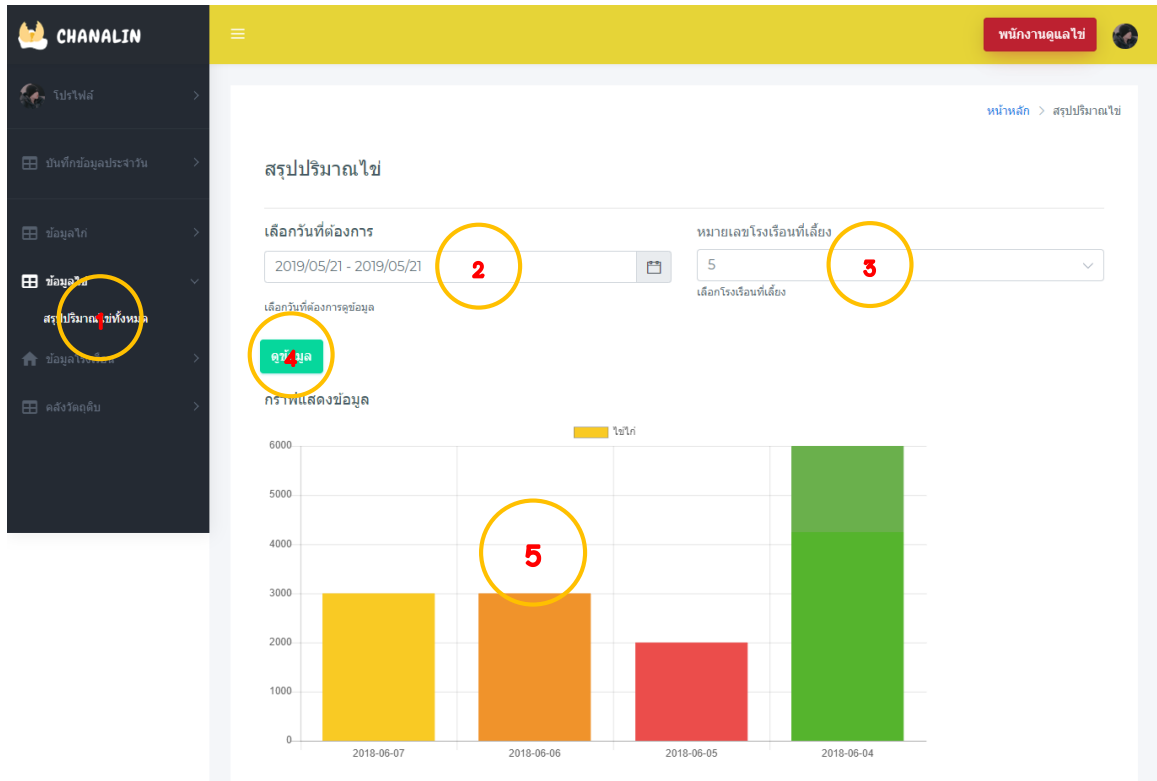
CHANALIN

พนักงานดูแลไข่

โปรไฟล์

บันทึกข้อมูลประจำวัน

ข้อมูลไก่

ข้อมูลไข่

สรุปปริมาณไข่ทั้งหมด

ข้อมูลโรงเรือน

คลังวัตถุดิบ

1

หน้าหลัก > สรุปปริมาณไข่

สรุปปริมาณไข่

เลือกวันที่ต้องการ

2019/05/21 - 2019/05/21

2

เลือกวันที่ต้องการดูข้อมูล

หมายเลขโรงเรือนที่เลี้ยง

5

3

เลือกโรงเรือนที่เลี้ยง

ดูข้อมูล

4

กราฟแสดงข้อมูล

ไข่ไก่

6000
5000
4000
3000
2000
1000
0

5

2018-06-07
2018-06-06
2018-06-05
2018-06-04